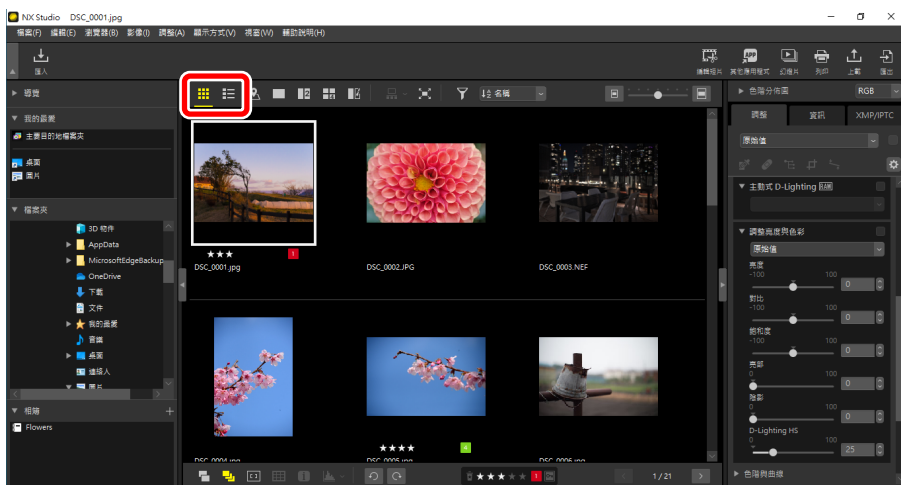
NX Studio DSC_0001.jpg

檔案(F) 編輯(E) 瀏覽器(B) 影像(I) 調整(A) 顯示方式(V) 視窗(W) 輔助說明(H)

匯入

編輯短片 其他應用程式 幻燈片 列印 上載 匯出

瀏覽

我的最愛

主要目的地檔案夾

桌面

圖片

檔案夾

3D 物件

AppData

MicrosoftEdgeBackup

OneDrive

下載

文件

我的最愛

音樂

桌面

連絡人

圖片

相簿

Flowers

名稱

DSC_0001.jpg

DSC_0002.JPG

DSC_0003.NEF

DSC_0004.jpg

DSC_0005.jpg

DSC_0006.jpg

1/21

色階分佈圖 RGB

調整 資訊 XMP/IPTC

原始值

主動式 D-Lighting

調整亮度與色彩

原始值

亮度
-100 100 0

對比
-100 100 0

飽和度
-100 100 0

亮部
0 100 0

陰影
0 100 0

D-Lighting HS
0 100 25

色階與曲線